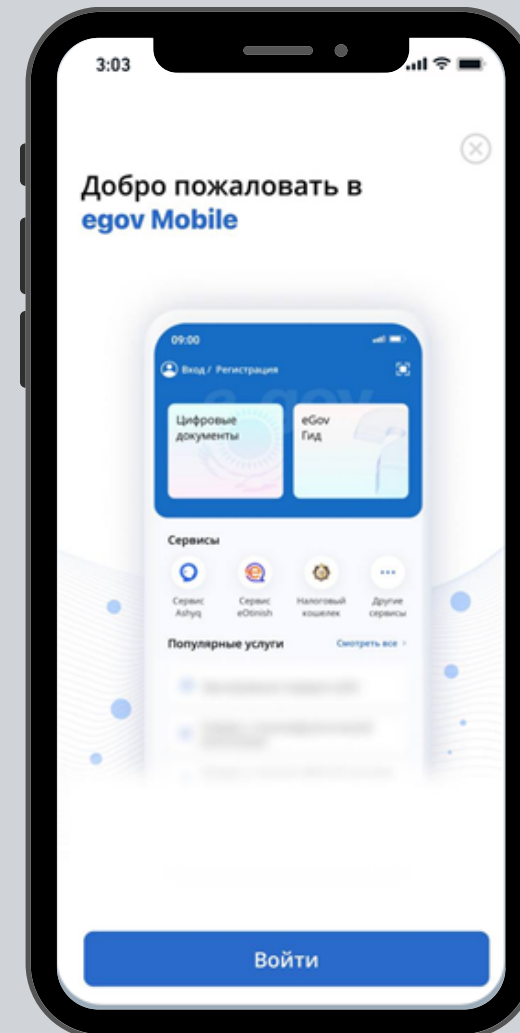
3:03

Добро пожаловать в egov Mobile

09:00

Вход / Регистрация

Цифровые документы

eGov Гид

Сервисы

Сервис Ashyq

Сервис eOtinish

Налоговый кошелек

Другие сервисы

Популярные услуги

Смотреть все >

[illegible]

Войти